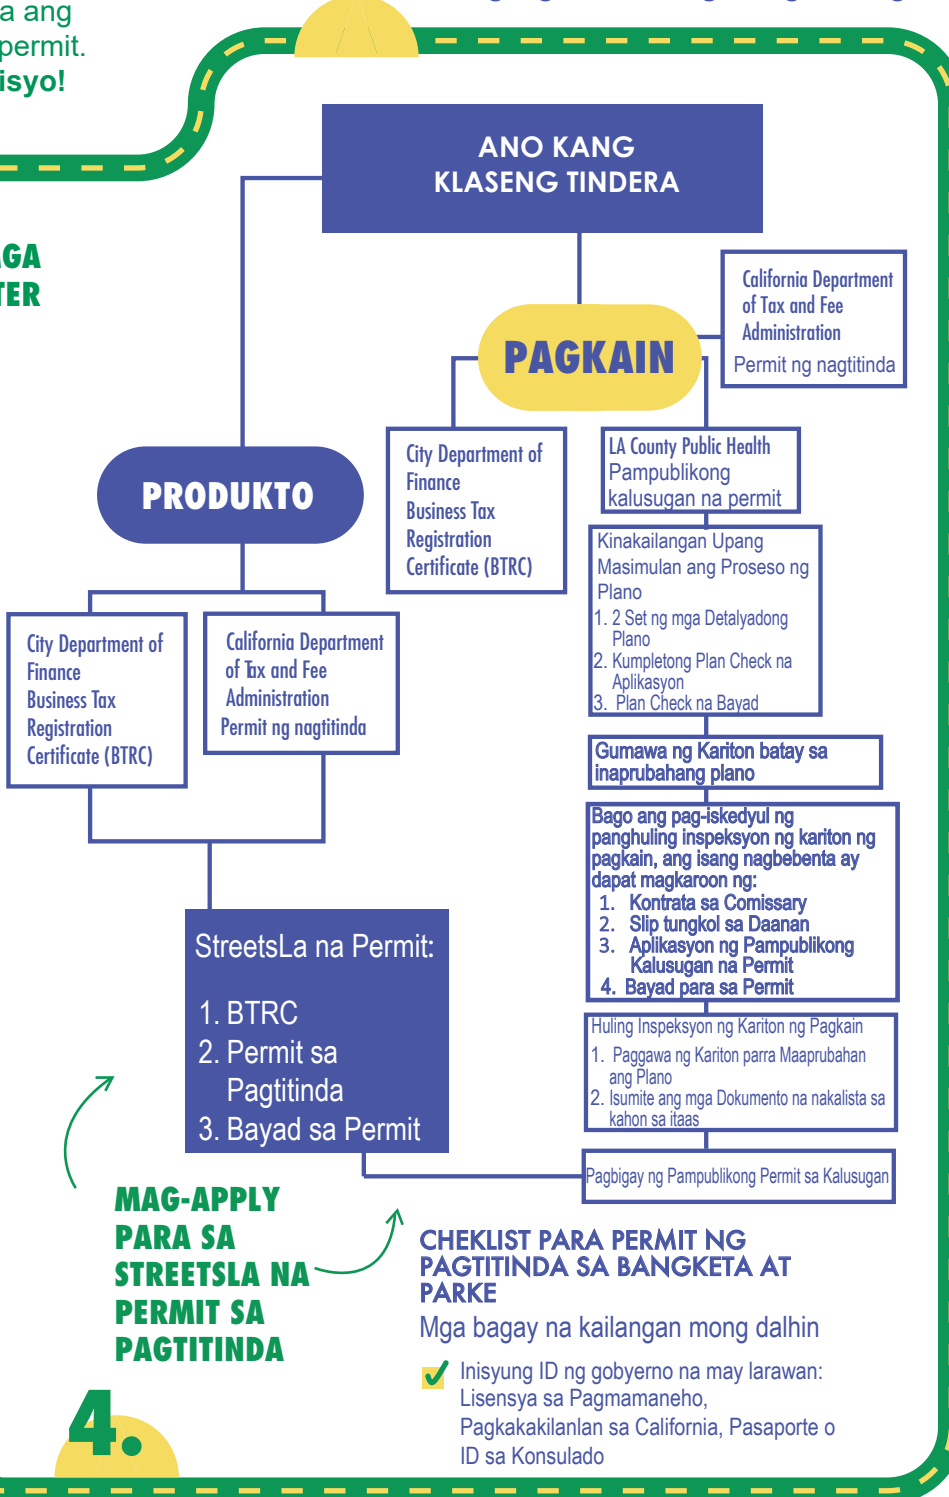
a ang
permit.
isyo!

GA
TER

ANO KANG KLASENG TINDERA

PAGKAIN

California Department of Tax and Fee Administration
Permit ng nagtitinda

City Department of Finance Business Tax Registration Certificate (BTRC)

LA County Public Health
Pampublikong kalusugan na permit

Kinakailangan Upang Masimulan ang Proseso ng Plano
1. 2 Set ng mga Detalyadong Plano
2. Kumpletong Plan Check na Aplikasyon
3. Plan Check na Bayad

Gumawa ng Kariton batay sa inaprubahang plano

Bago ang pag-iskedyul ng panghuling inspeksyon ng kariton ng pagkain, ang isang nagbebenta ay dapat magkaroon ng:
1. Kontrata sa Comissary
2. Slip tungkol sa Daanan
3. Aplikasyon ng Pampublikong Kalusugan na Permit
4. Bayad para sa Permit

Huling Inspeksyon ng Kariton ng Pagkain
1. Paggawa ng Kariton parra Maaprubahan ang Plano
2. Isumite ang mga Dokumento na nakalista sa kahon sa itaas

Pagbigay ng Pampublikong Permit sa Kalusugan

PRODUKTO

City Department of Finance Business Tax Registration Certificate (BTRC)

California Department of Tax and Fee Administration
Permit ng nagtitinda

StreetsLa na Permit:
1. BTRC
2. Permit sa Pagtitinda
3. Bayad sa Permit

MAG-APPLY PARA SA STREETSLA NA PERMIT SA PAGTITINDA

4.

CHEKLIST PARA PERMIT NG PAGTITINDA SA BANGKETA AT PARKE
Mga bagay na kailangan mong dalhin

Inisyung ID ng gobyerno na may larawan: Lisensya sa Pagmamaneho, Pagkakakilanlan sa California, Pasaporte o ID sa Konsulado